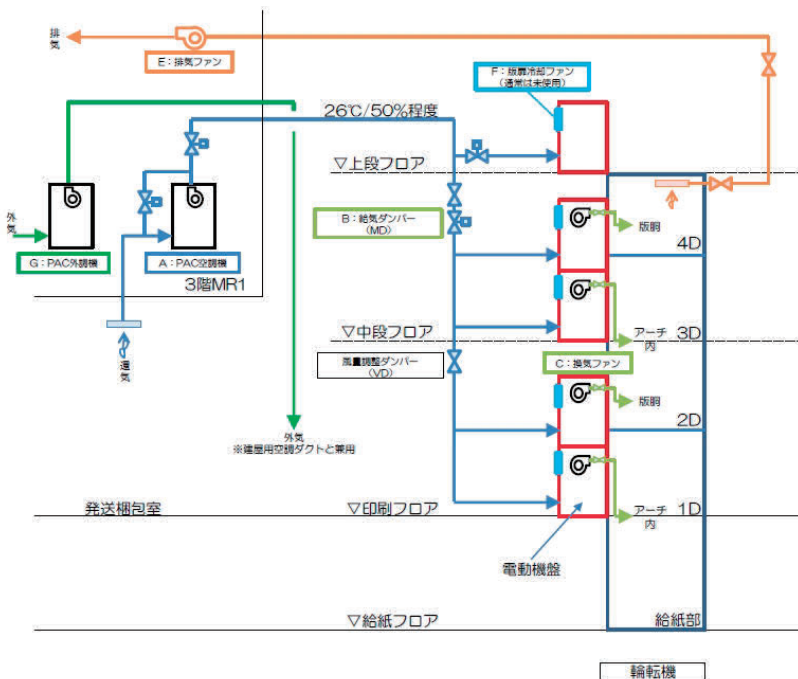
排気

E：排気ファン

F：版胴冷却ファン（通常は未使用）

26℃/50%程度

▽上段フロア

外気

G：PAC外調機

A：PAC空調機

3階MR1

B：給気ダンパー（MD）

版胴

4D

還気

▽中段フロア

アーチ内

3D

風量調整ダンパー（VD）

C：換気ファン

版胴

2D

外気
※建屋用空調ダクトと兼用

発送梱包室

▽印刷フロア

アーチ内

1D

電動機盤

▽給紙フロア

給紙部

輪転機